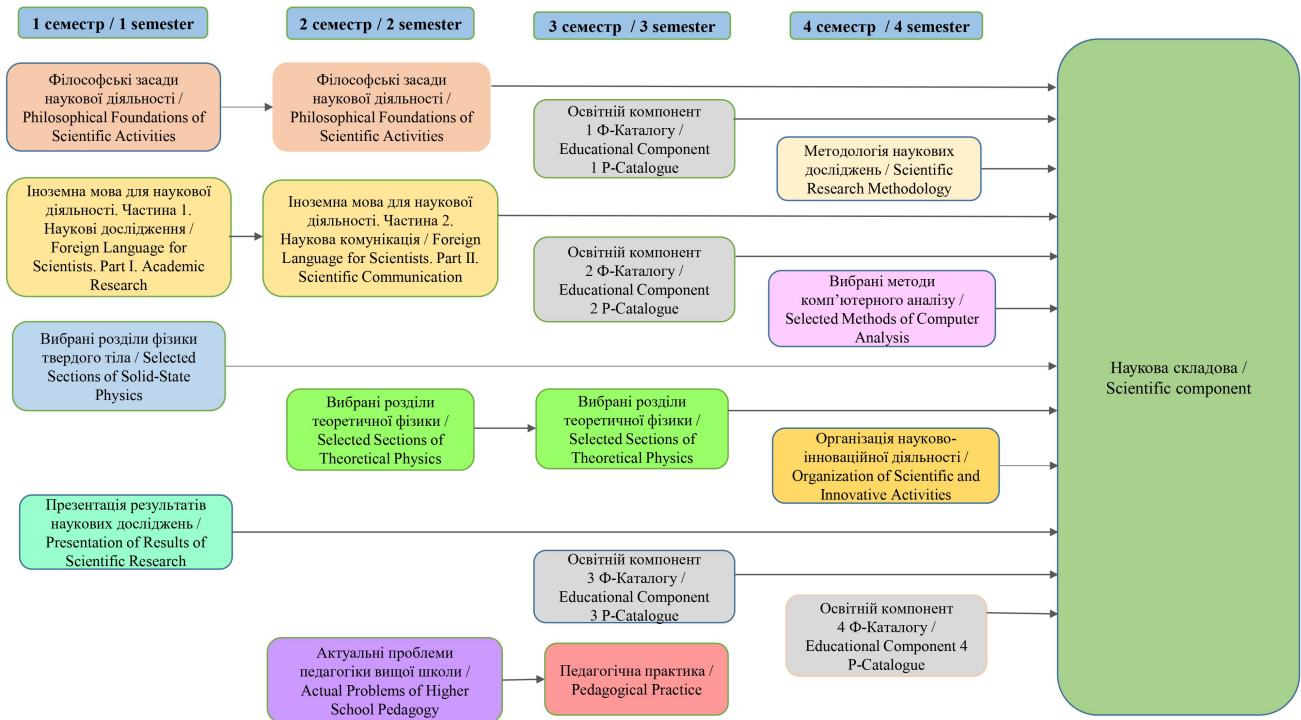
1 семестр / 1 semester

2 семестр / 2 semester

3 семестр / 3 semester

4 семестр / 4 semester

Філософські засади наукової діяльності / Philosophical Foundations of Scientific Activities

Філософські засади наукової діяльності / Philosophical Foundations of Scientific Activities

Освітній компонент 1 Ф-Каталогу / Educational Component 1 P-Catalogue

Методологія наукових досліджень / Scientific Research Methodology

Іноземна мова для наукової діяльності. Частина 1. Наукові дослідження / Foreign Language for Scientists. Part I. Academic Research

Іноземна мова для наукової діяльності. Частина 2. Наукова комунікація / Foreign Language for Scientists. Part II. Scientific Communication

Освітній компонент 2 Ф-Каталогу / Educational Component 2 P-Catalogue

Вибрані методи комп'ютерного аналізу / Selected Methods of Computer Analysis

Вибрані розділи фізики твердого тіла / Selected Sections of Solid-State Physics

Наукова складова / Scientific component

Вибрані розділи теоретичної фізики / Selected Sections of Theoretical Physics

Вибрані розділи теоретичної фізики / Selected Sections of Theoretical Physics

Організація науково-інноваційної діяльності / Organization of Scientific and Innovative Activities

Презентація результатів наукових досліджень / Presentation of Results of Scientific Research

Освітній компонент 3 Ф-Каталогу / Educational Component 3 P-Catalogue

Освітній компонент 4 Ф-Каталогу / Educational Component 4 P-Catalogue

Актуальні проблеми педагогіки вищої школи / Actual Problems of Higher School Pedagogy

Педагогічна практика / Pedagogical Practice